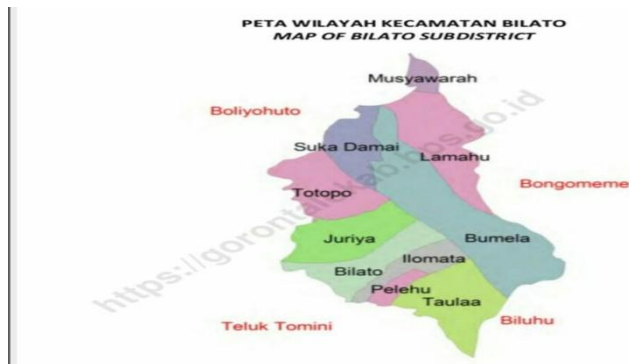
PETA WILAYAH KECAMATAN BILATO
MAP OF BILATO SUBDISTRICT

Musyawarah

Boliyohuto

Suka Damai

Lamahu

Bongomeme

Totopo

Juriya

Bumela

Ilomata

Bilato

Pelehu

Taulaa

Teluk Tomini

Biluhu

https://gorontalokab.bps.go.id